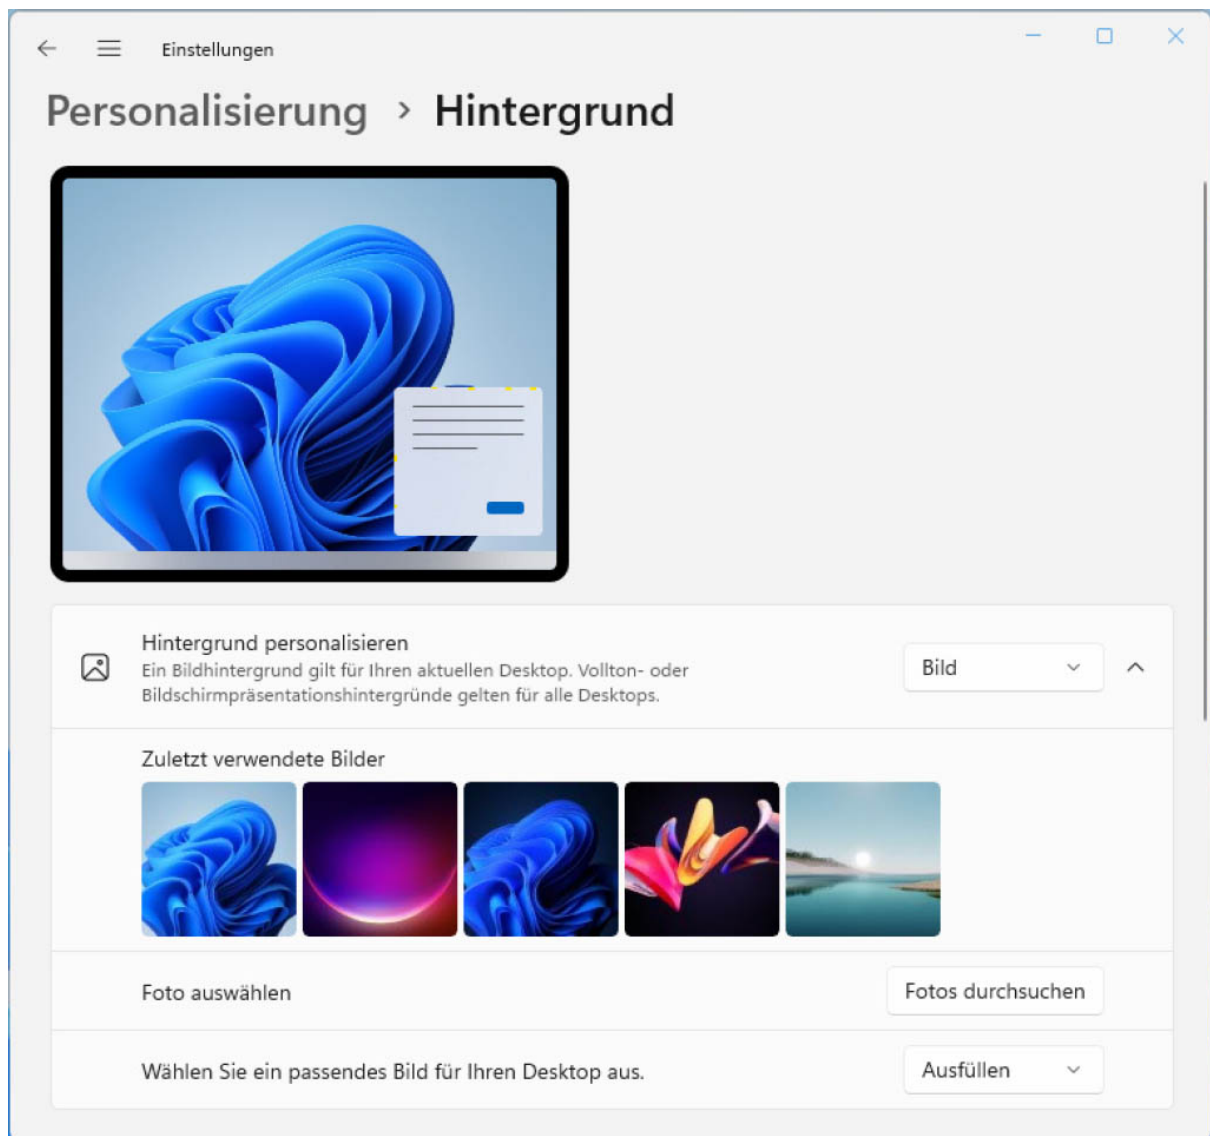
Einstellungen

Personalisierung › Hintergrund

Hintergrund personalisieren
Ein Bildhintergrund gilt für Ihren aktuellen Desktop. Vollton- oder Bildschirmpräsentationshintergründe gelten für alle Desktops.

Bild

Zuletzt verwendete Bilder

Foto auswählen

Fotos durchsuchen

Wählen Sie ein passendes Bild für Ihren Desktop aus.

Ausfüllen